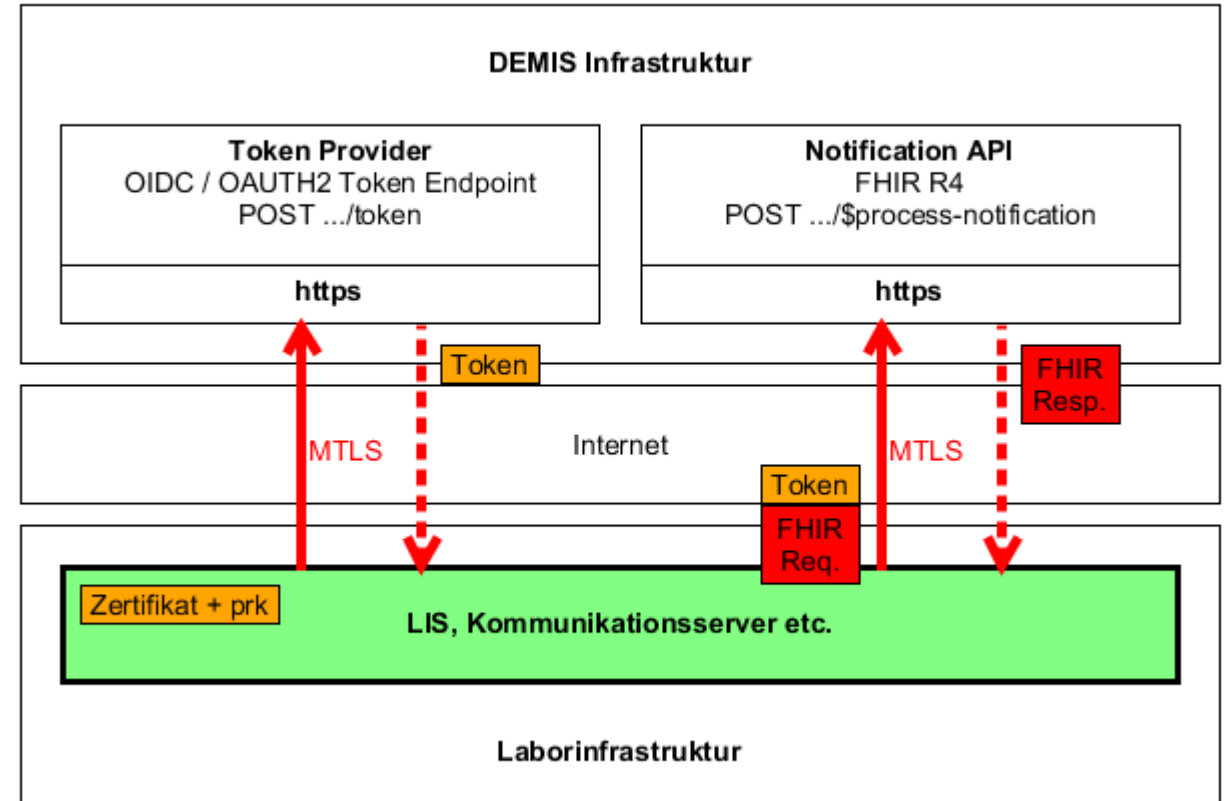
DEMIS Infrastruktur

Token Provider
OIDC / OAUTH2 Token Endpoint
POST .../token

https

Notification API
FHIR R4
POST .../$process-notification

https

Token

FHIR Resp.

MTLS

Internet

MTLS

Token

FHIR Req.

Zertifikat + prk

LIS, Kommunikationsserver etc.

Laborinfrastruktur